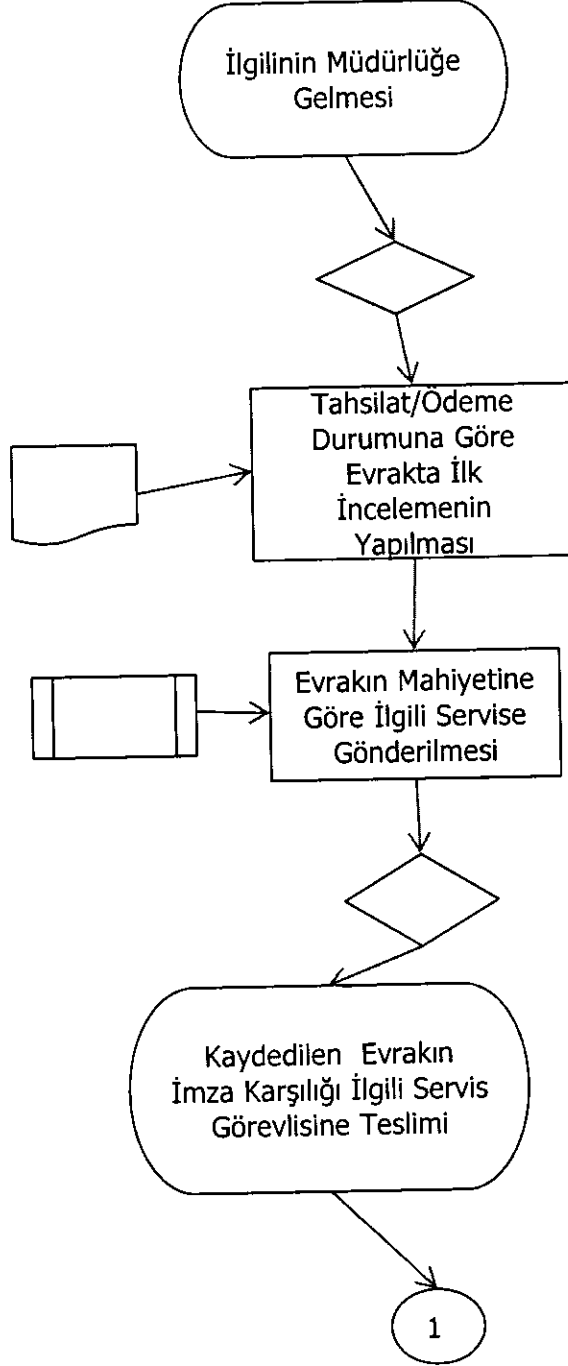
İlgilinin Müdürlüğe Gelmesi

Tahsilat/Ödeme Durumuna Göre Evrakta İlk İncelemenin Yapılması

Evrakın Mahiyetine Göre İlgili Servise Gönderilmesi

Kaydedilen Evrakın İmza Karşılığı İlgili Servis Görevlisine Teslimi

1